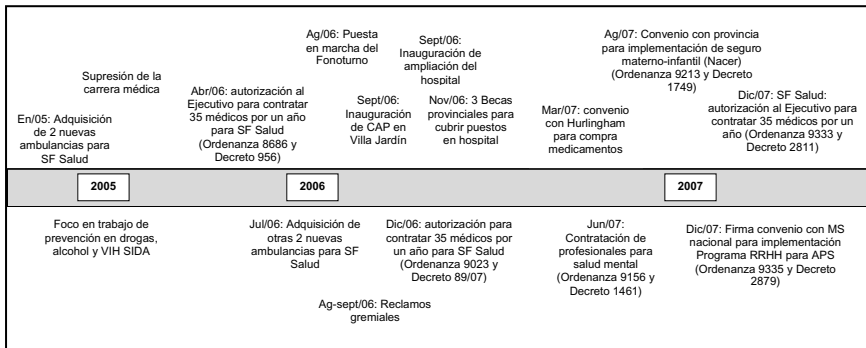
En/05: Adquisición de 2 nuevas ambulancias para SF Salud

Supresión de la carrera médica

Abr/06: autorización al Ejecutivo para contratar 35 médicos por un año para SF Salud (Ordenanza 8686 y Decreto 956)

Ag/06: Puesta en marcha del Fonoturno

Sept/06: Inauguración de CAP en Villa Jardín

Sept/06: Inauguración de ampliación del hospital

Nov/06: 3 Becas provinciales para cubrir puestos en hospital

Mar/07: convenio con Hurlingham para compra medicamentos

Ag/07: Convenio con provincia para implementación de seguro materno-infantil (Nacer) (Ordenanza 9213 y Decreto 1749)

Dic/07: SF Salud: autorización al Ejecutivo para contratar 35 médicos por un año (Ordenanza 9333 y Decreto 2811)

2005

2006

2007

Foco en trabajo de prevención en drogas, alcohol y VIH SIDA

Jul/06: Adquisición de otras 2 nuevas ambulancias para SF Salud

Ag-sept/06: Reclamos gremiales

Dic/06: autorización para contratar 35 médicos por un año para SF Salud (Ordenanza 9023 y Decreto 89/07)

Jun/07: Contratación de profesionales para salud mental (Ordenanza 9156 y Decreto 1461)

Dic/07: Firma convenio con MS nacional para implementación Programa RRHH para APS (Ordenanza 9335 y Decreto 2879)